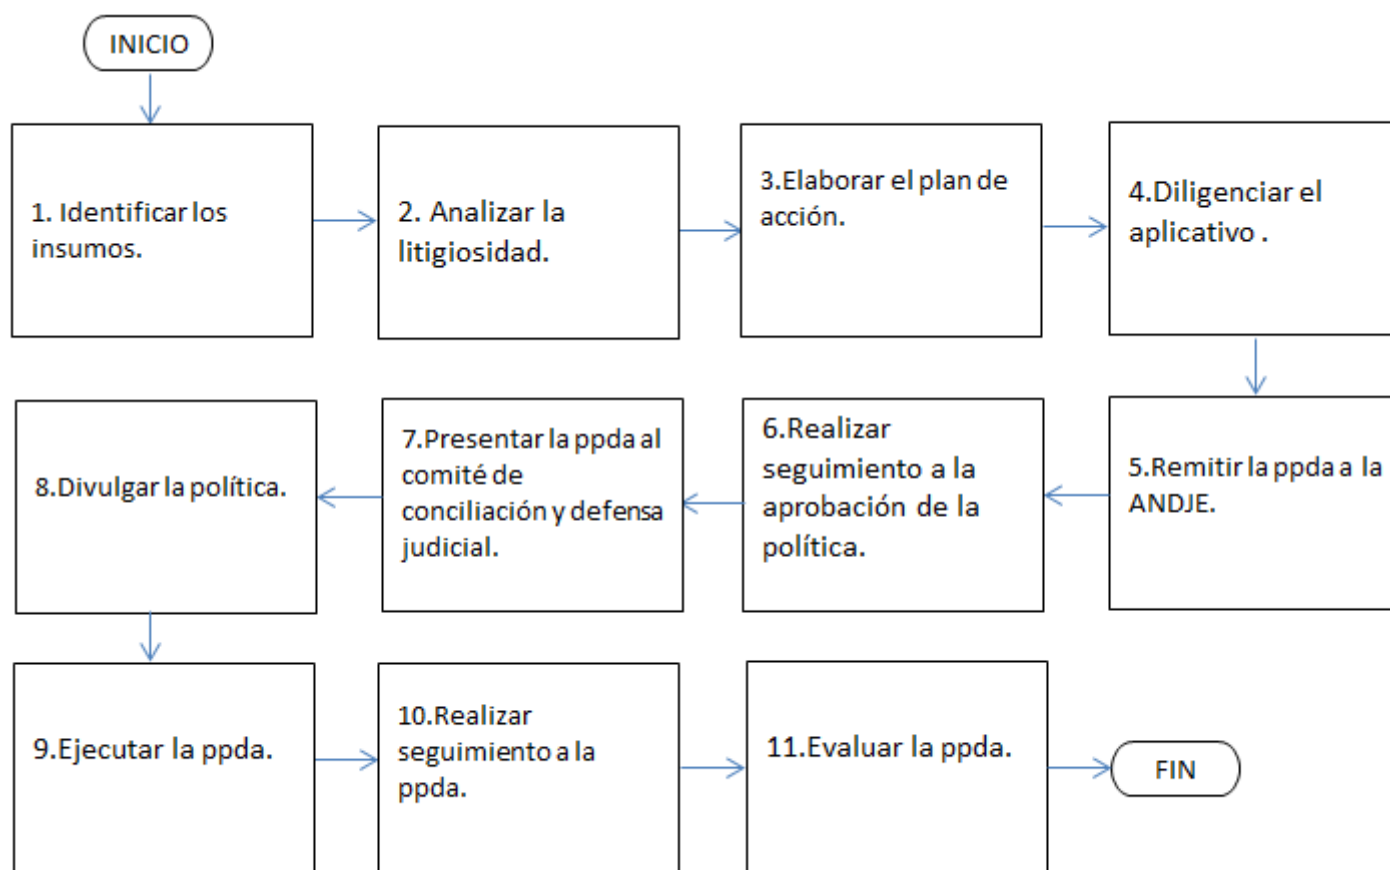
INICIO

1. Identificar los insumos.

2. Analizar la litigiosidad.

3.Elaborar el plan de acción.

4.Diligenciar el aplicativo .

5.Remitir la ppda a la ANDJE.

6.Realizar seguimiento a la aprobación de la política.

7.Presentar la ppda al comité de conciliación y defensa judicial.

8.Divulgar la política.

9.Ejecutar la ppda.

10.Realizar seguimiento a la ppda.

11.Evaluar la ppda.

FIN